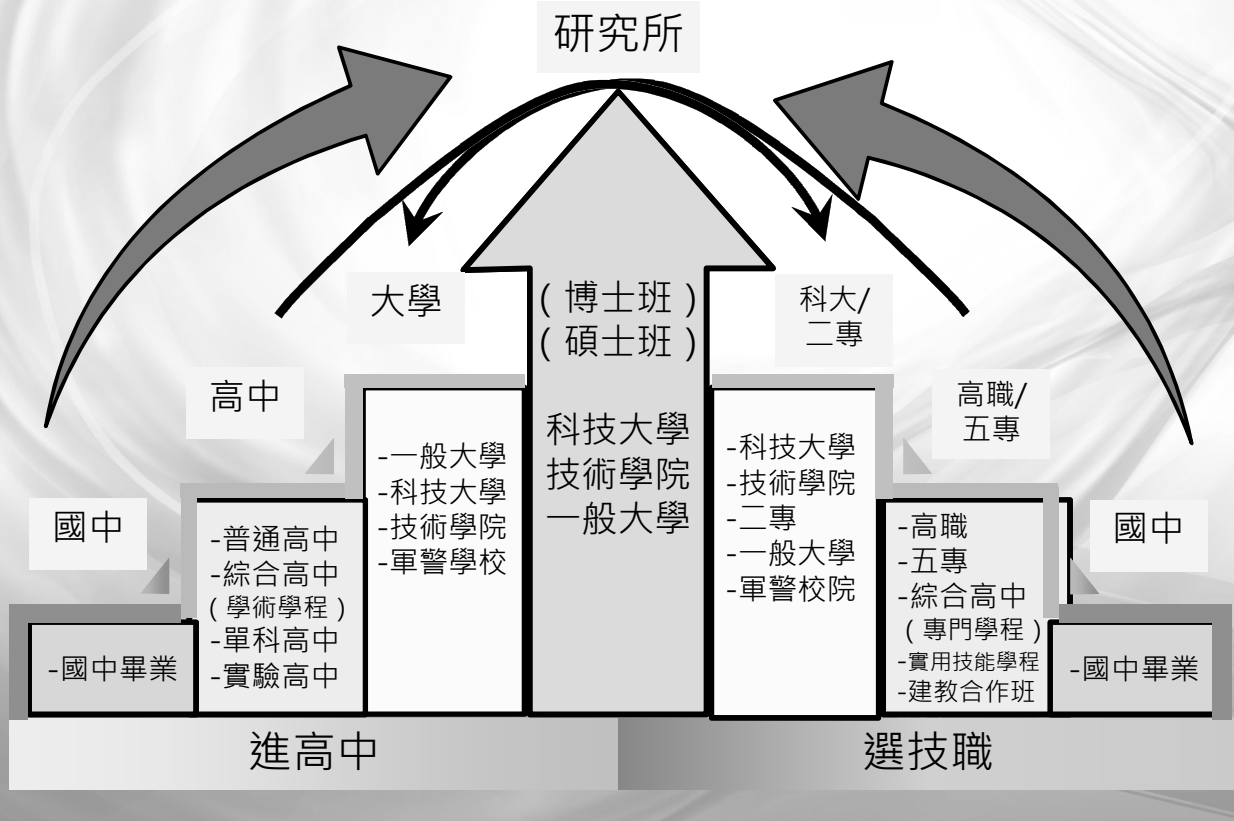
研究所

大學

(博士班)
(碩士班)

科技大學
技術學院
一般大學

科大/
二專

高中

高職/
五專

-一般大學
-科技大學
-技術學院
-軍警學校

-科技大學
-技術學院
-二專
-一般大學
-軍警校院

國中

-普通高中
-綜合高中
(學術學程)
-單科高中
-實驗高中

-高職
-五專
-綜合高中
(專門學程)
-實用技能學程
-建教合作班

國中

-國中畢業

-國中畢業

進高中

選技職